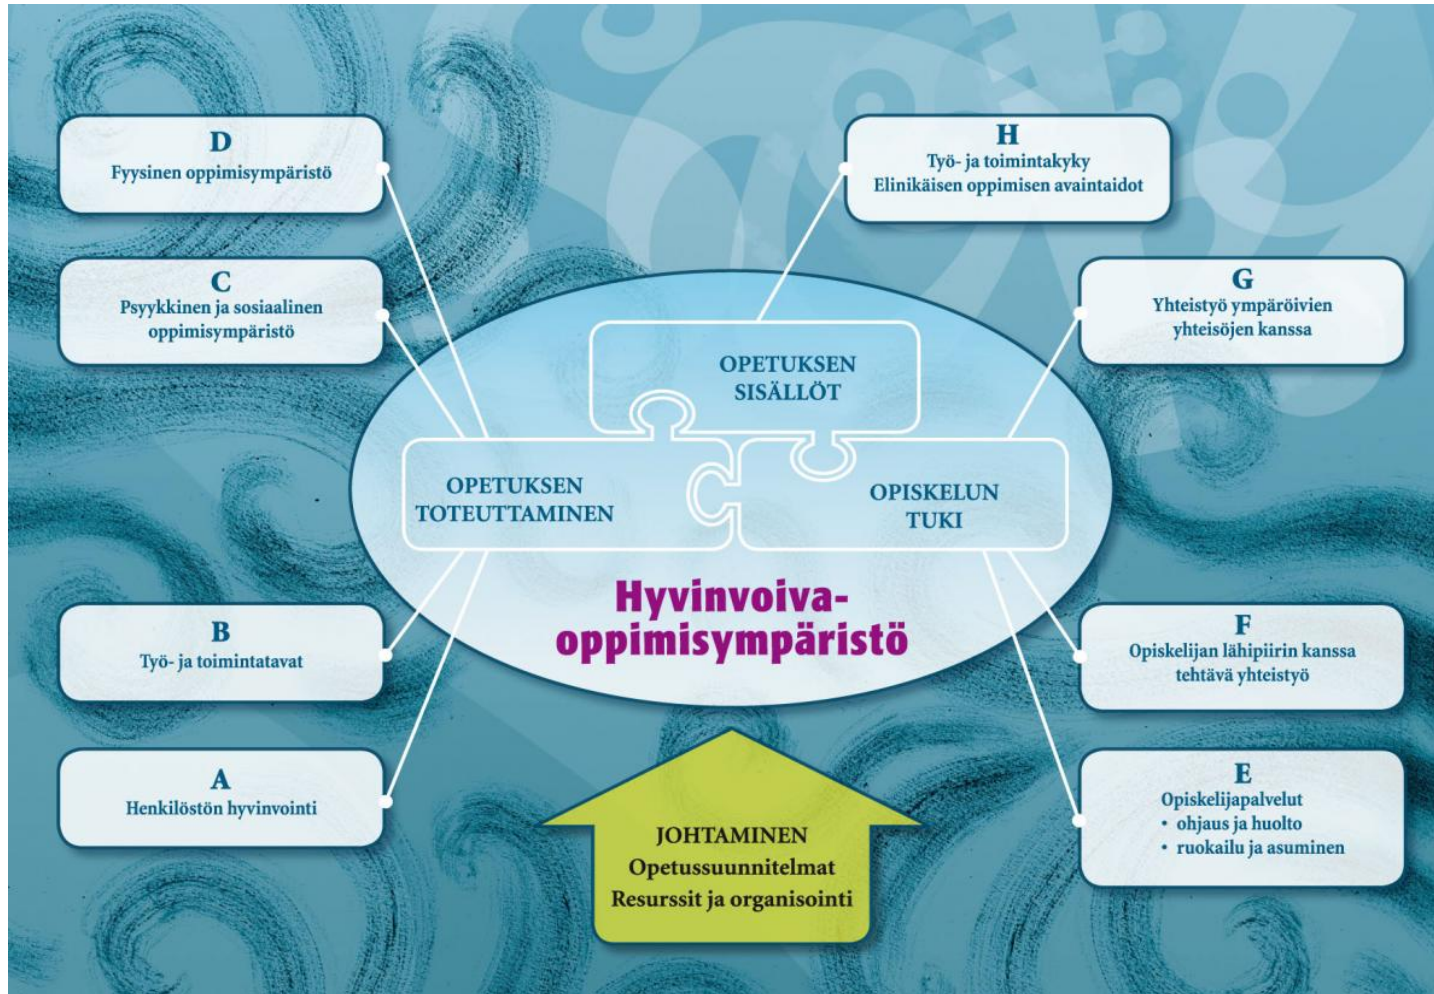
D
Fyysinen oppimisympäristö

H
Työ- ja toimintakyky
Elinikäisen oppimisen avaintaidot

C
Psyykkinen ja sosiaalinen oppimisympäristö

G
Yhteistyö ympäröivien yhteisöjen kanssa

OPETUKSEN SISÄLLÖT

OPETUKSEN TOTEUTTAMINEN

OPISKELUN TUKI

Hyvinvoiva-oppimisympäristö

B
Työ- ja toimintatavat

F
Opiskelijan lähipiirin kanssa tehtävä yhteistyö

A
Henkilöstön hyvinvointi

E
Opiskelijapalvelut
• ohjaus ja huolto
• ruokailu ja asuminen

JOHTAMINEN
Opetussuunnitelmat
Resurssit ja organisointi